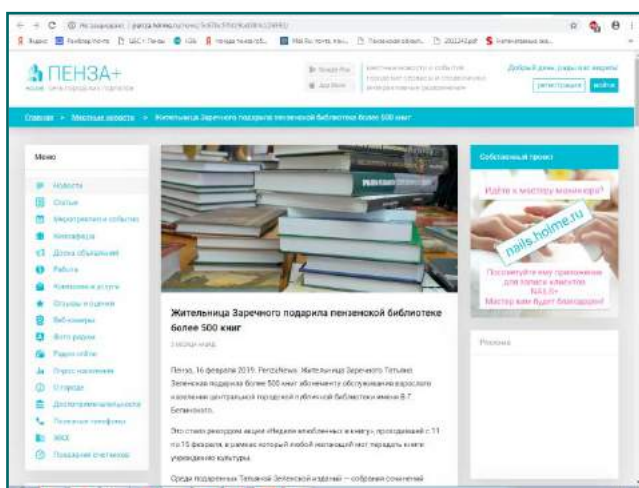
ПЕНЗА+

Главная » Местные новости » Жительница Заречного подарила пензенской библиотеке более 500 книг

Меню

Новости
Статьи
Мероприятия и события
Кинозалы
Доска объявлений
Работа
Компании и услуги
Отзывы и оценки
Веб-камеры
Фото радио
Радио
Опрос населения
Открытки
Достопримечательности
Полезные телефоны
ЖКХ
Погода

Жительница Заречного подарила пензенской библиотеке более 500 книг

Пенза, 16 февраля 2019. PenzaNews. Жительница Заречного Татьяна Зеленская подарила более 500 книг абонементу обслуживания взрослого населения центральной городской публичной библиотеки имени В.Г. Белинского.

Это стало рекордом акции «Неделя влюбленных в книгу», проходившей с 11 по 15 февраля, в рамках который любой желающий мог передать книги учреждению культуры.

Среди подаренных Татьяной Зеленской изданий — собрания сочинений

Собственный проект

Идём к мастеру маникюра?

nails.holme.ru

Посоветуйте ему приложение для записи клиентов NAILS+
Мастер вам будет благодарен!

Реклама

регистрация войти